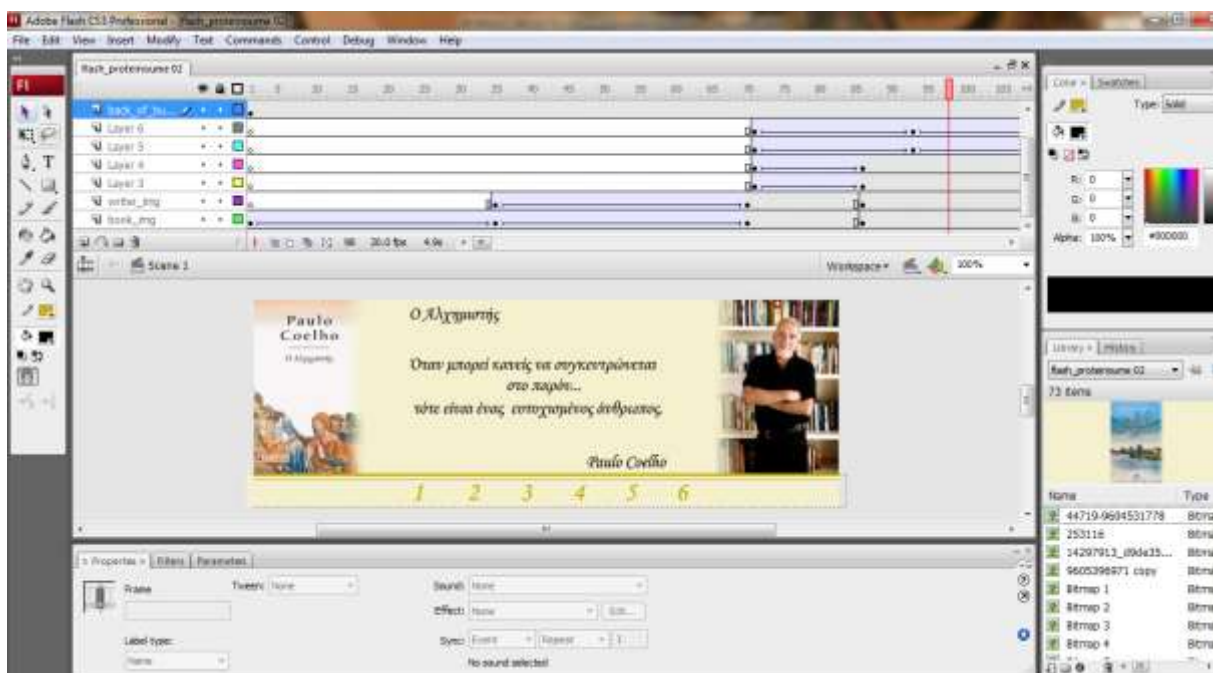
Adobe Flash CS3 Professional - [flash_proteinoume 02]
File Edit View Insert Modify Text Commands Control Debug Window Help
flash_proteinoume 02
back_of_bo...
Layer 6
Layer 5
Layer 4
Layer 3
writer_img
book_img
1 5 10 15 20 25 30 35 40 45 50 55 60 65 70 75 80 85 90 95 100 105
20.0 fps 4.9s
Scene 1
Workspace 100%
Paulo Coelho
Ο Αλχημιστής
Ο Αλχημιστής
Όταν μπορεί κανείς να συγκεντρώνεται στο παρόν...
τότε είναι ένας ευτυχισμένος άνθρωπος.
Paulo Coelho
1 2 3 4 5 6
Properties Filters Parameters
Frame
Tween: None
Sound: None
Effect: None
Edit...
Label type:
Name
Sync: Event Repeat 1
No sound selected
Color Swatches
Type: Solid
R: 0
G: 0
B: 0
Alpha: 100%
#000000
Library History
flash_proteinoume 02
73 items
Name
Type
44719-9604531778
253116
14297913_d9da35...
9605396971 copy
Bitmap 1
Bitmap 2
Bitmap 3
Bitmap 4
Bitma
Bitma
Bitma
Bitma
Bitma
Bitma
Bitma
Bitma